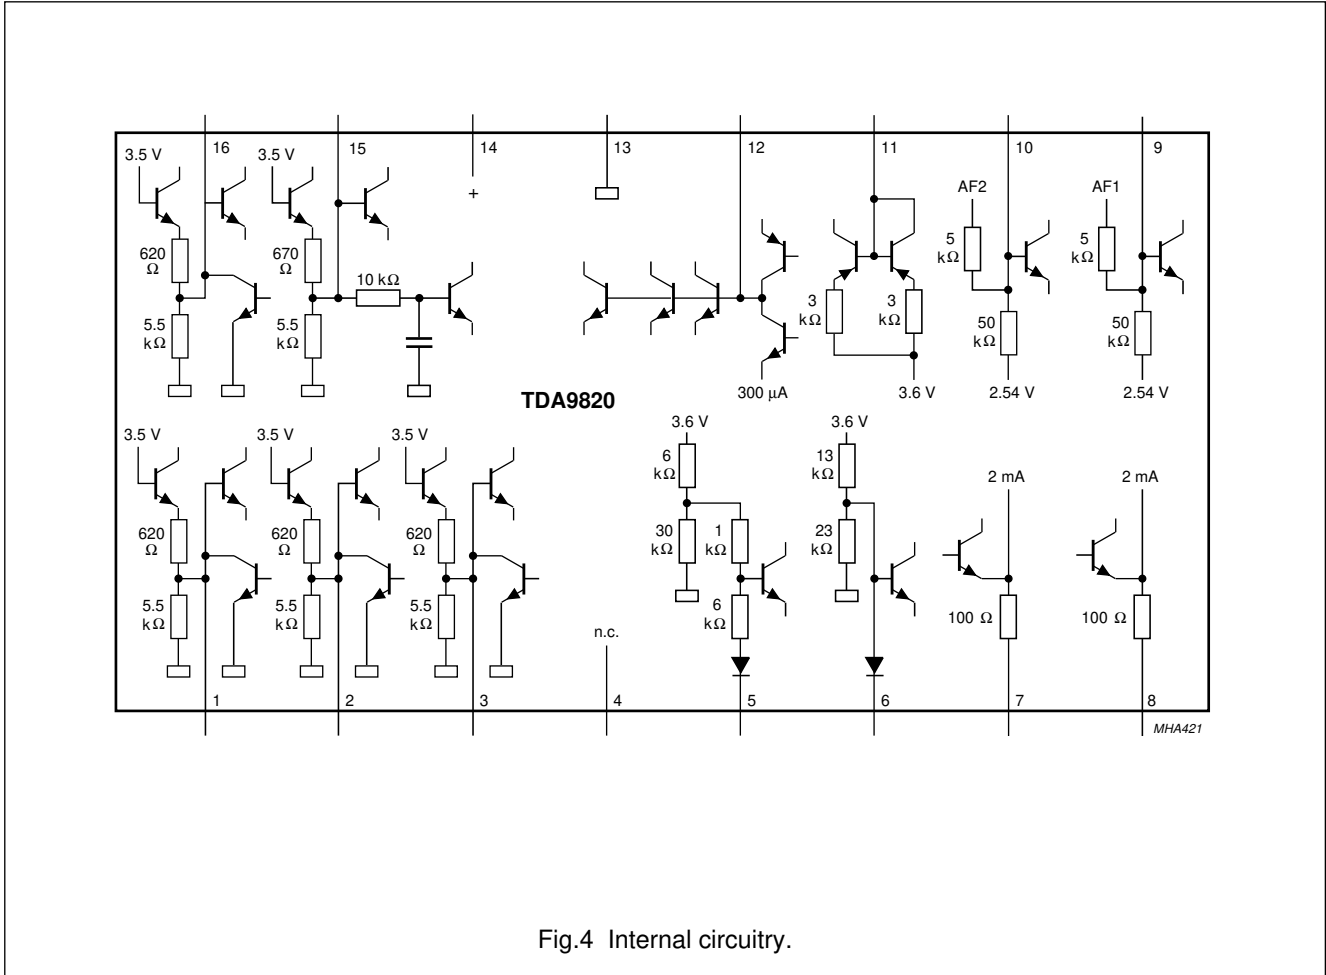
3.5 V
16
3.5 V
15
14
+
13
12
11
10
9
620 Ω
5.5 kΩ
670 Ω
5.5 kΩ
10 kΩ
3 kΩ
3 kΩ
AF2
5 kΩ
50 kΩ
AF1
5 kΩ
50 kΩ
300 µA
3.6 V
2.54 V
2.54 V
TDA9820
3.5 V
3.5 V
3.5 V
620 Ω
5.5 kΩ
620 Ω
5.5 kΩ
620 Ω
5.5 kΩ
3.6 V
6 kΩ
30 kΩ
1 kΩ
6 kΩ
3.6 V
13 kΩ
23 kΩ
2 mA
100 Ω
2 mA
100 Ω
n.c.
1
2
3
4
5
6
7
8
MHA421

Fig.4 Internal circuitry.